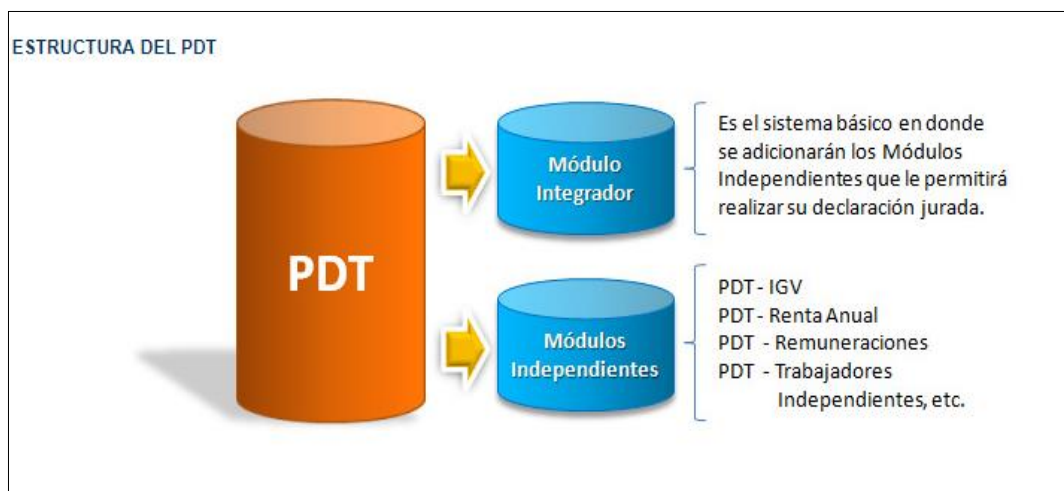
ESTRUCTURA DEL PDT

PDT

Módulo Integrador

Es el sistema básico en donde se adicionarán los Módulos Independientes que le permitirá realizar su declaración jurada.

Módulos Independientes

PDT - IGV
PDT - Renta Anual
PDT - Remuneraciones
PDT - Trabajadores Independientes, etc.